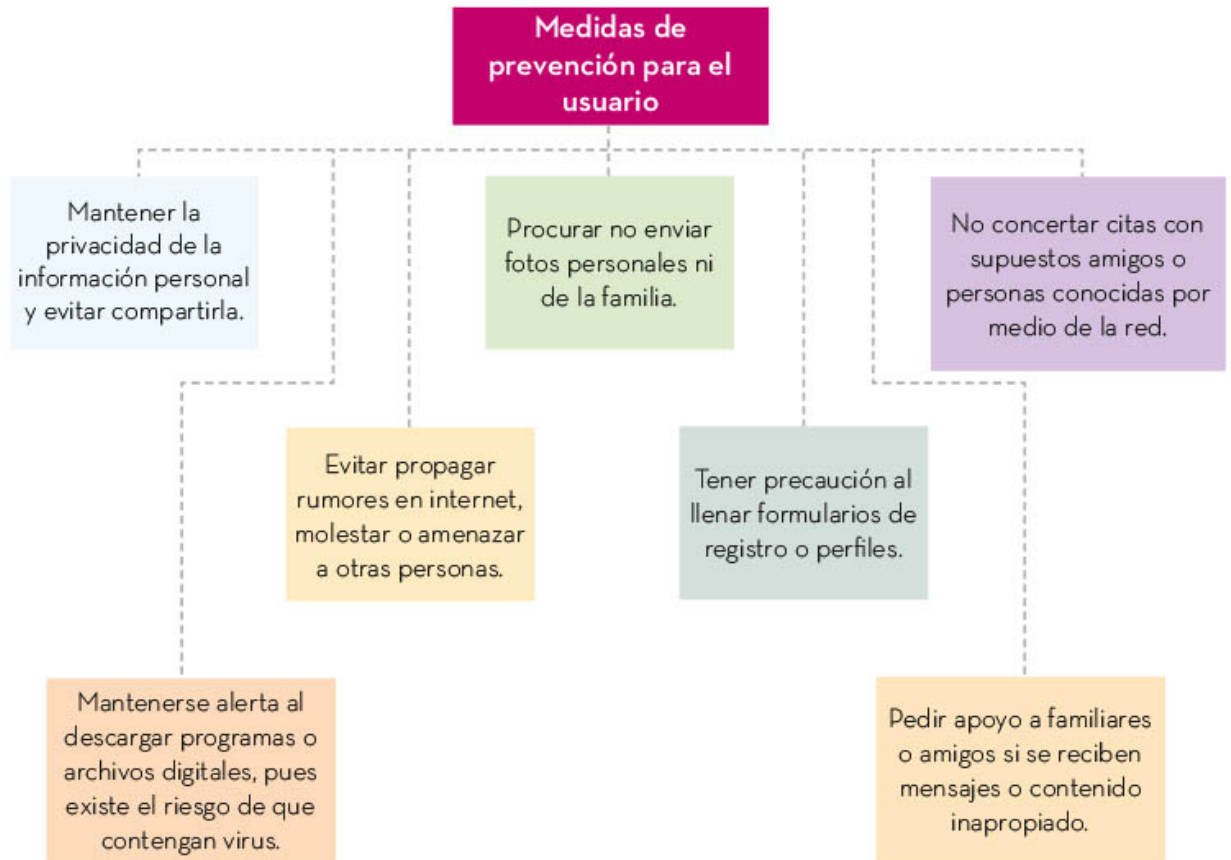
Medidas de prevención para el usuario

Mantener la privacidad de la información personal y evitar compartirla.

Procurar no enviar fotos personales ni de la familia.

No concertar citas con supuestos amigos o personas conocidas por medio de la red.

Evitar propagar rumores en internet, molestar o amenazar a otras personas.

Tener precaución al llenar formularios de registro o perfiles.

Mantenerse alerta al descargar programas o archivos digitales, pues existe el riesgo de que contengan virus.

Pedir apoyo a familiares o amigos si se reciben mensajes o contenido inapropiado.